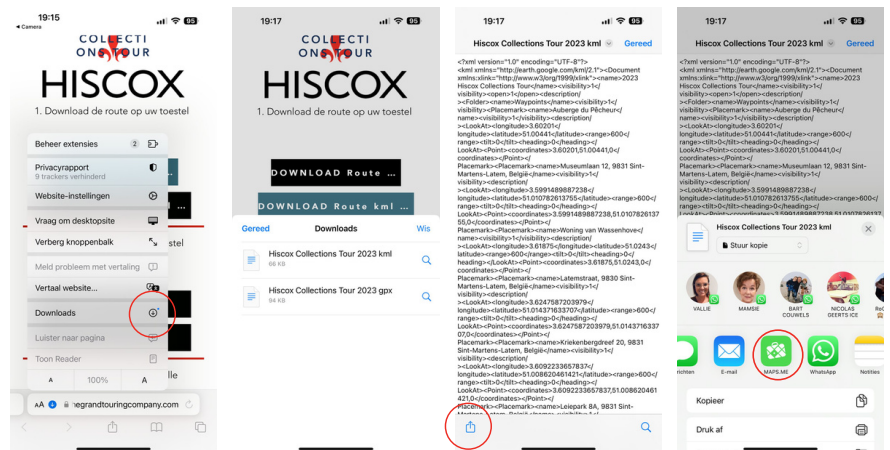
19:15
◂ Camera
95

COLLECTI ONS TOUR
HISCOX
1. Download de route op uw toestel

Beheer extensies 2
Privacyrapport
9 trackers verhinderd
Website-instellingen
Vraag om desktopsite
Verberg knoppenbalk
Meld probleem met vertaling
Vertaal website...
Downloads
Luister naar pagina
Toon Reader
A 100% A
AA thegrandtouringcompany.com

19:17
95
COLLECTI ONS TOUR
HISCOX
1. Download de route op uw toestel
DOWNLOAD Route ...
DOWNLOAD Route kml ...
Gereed Downloads Wis
Hiscox Collections Tour 2023 kml
66 KB
Hiscox Collections Tour 2023 gpx
94 KB

19:17
95
Hiscox Collections Tour 2023 kml Gereed
<?xml version="1.0" encoding="UTF-8"?>
<kml xmlns="http://earth.google.com/kml/2.1"><Document xmlns:xlink="http://www.w3.org/1999/xlink"><name>2023 Hiscox Collections Tour</name><visibility>1</visibility><open>1</open><description/><Folder><name>Waypoints</name><visibility>1</visibility><Placemark><name>Auberge du Pêcheur</name><visibility>1</visibility><description/><LookAt><longitude>3.60201</longitude><latitude>51.00441</latitude><range>600</range><tilt>0</tilt><heading>0</heading></LookAt><Point><coordinates>3.60201,51.00441,0</coordinates></Point></Placemark><Placemark><name>Museumlaan 12, 9831 Sint-Martens-Latem, België</name><visibility>1</visibility><description/><LookAt><longitude>3.5991489887238</longitude><latitude>51.010782613755</latitude><range>600</range><tilt>0</tilt><heading>0</heading></LookAt><Point><coordinates>3.5991489887238,51.010782613755,0</coordinates></Point></Placemark><Placemark><name>Woning van Wassenhove</name><visibility>1</visibility><description/><LookAt><longitude>3.61875</longitude><latitude>51.0243</latitude><range>600</range><tilt>0</tilt><heading>0</heading></LookAt><Point><coordinates>3.61875,51.0243,0</coordinates></Point></Placemark><Placemark><name>Latemstraat, 9830 Sint-Martens-Latem, België</name><visibility>1</visibility><description/><LookAt><longitude>3.6247587203979</longitude><latitude>51.014371633707</latitude><range>600</range><tilt>0</tilt><heading>0</heading></LookAt><Point><coordinates>3.6247587203979,51.014371633707,0</coordinates></Point></Placemark><Placemark><name>Kriekenbergdreef 20, 9831 Sint-Martens-Latem, België</name><visibility>1</visibility><description/><LookAt><longitude>3.6092233657837</longitude><latitude>51.008620461421</latitude><range>600</range><tilt>0</tilt><heading>0</heading></LookAt><Point><coordinates>3.6092233657837,51.008620461421,0</coordinates></Point></Placemark><Placemark><name>Leiepark 8A, 9831 Sint-

19:17
95
Hiscox Collections Tour 2023 kml Gereed
Hiscox Collections Tour 2023 kml
Stuur kopie
VALLIE
MAMSIE
BART COUWELS
NICOLAS DEERTS ICE
richten
E-mail
MAPS.ME
WhatsApp
Kopieer
Druk af